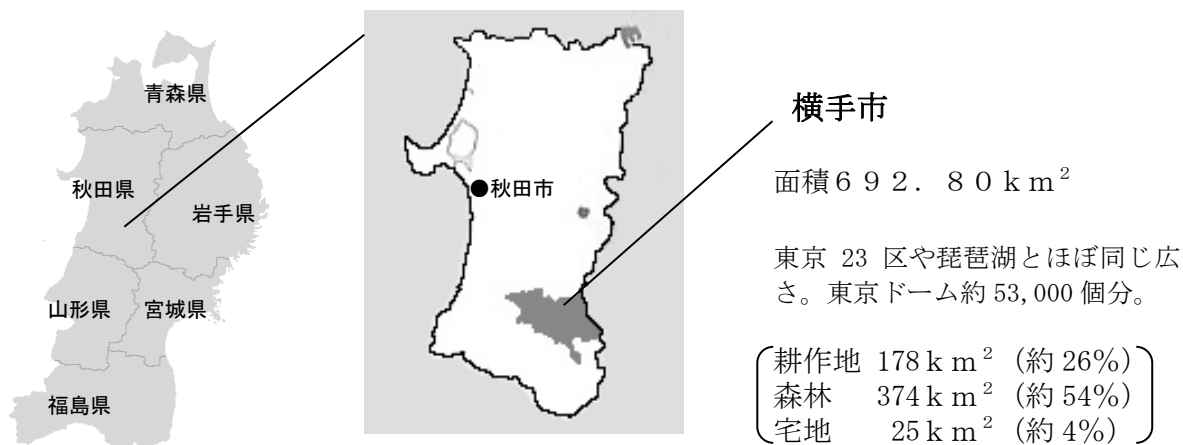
青森県

秋田県

岩手県

山形県

宮城県

福島県

●秋田市

横手市

面積６９２．８０ｋｍ$^2$

東京 23 区や琵琶湖とほぼ同じ広さ。東京ドーム約 53,000 個分。

耕作地 178ｋｍ$^2$（約 26%）
森林 374ｋｍ$^2$（約 54%）
宅地 25ｋｍ$^2$（約 4%）